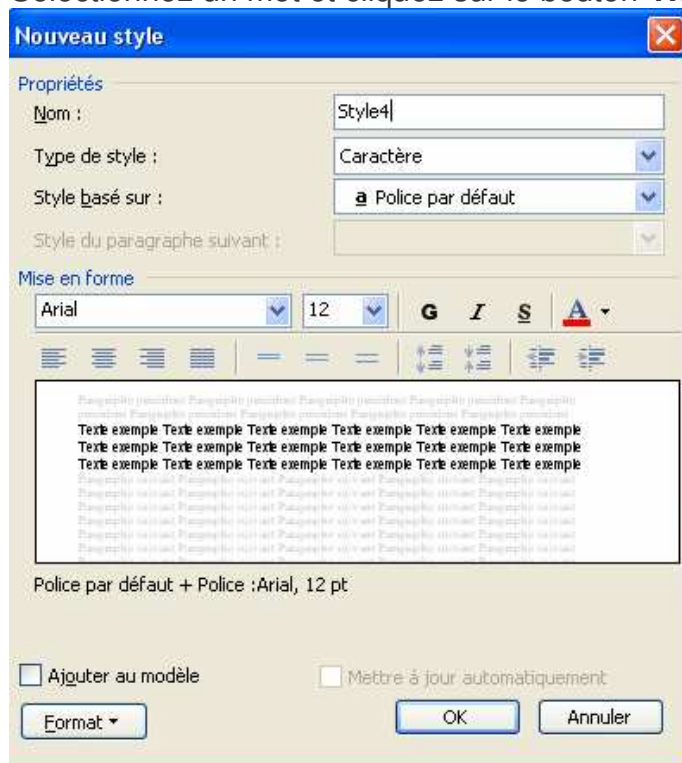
Sélectionnez un mot et cliquez sur le bouton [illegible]

Nouveau style

Propriétés

Nom : Style4

Type de style : Caractère

Style basé sur : a Police par défaut

Style du paragraphe suivant :

Mise en forme

Arial 12 G I S A

Paragraphe précédent Paragraphe précédent Paragraphe précédent Paragraphe précédent Paragraphe précédent Paragraphe précédent Paragraphe précédent Paragraphe précédent Paragraphe précédent Paragraphe précédent

Texte exemple Texte exemple Texte exemple Texte exemple Texte exemple Texte exemple Texte exemple Texte exemple Texte exemple Texte exemple Texte exemple Texte exemple Texte exemple Texte exemple Texte exemple Texte exemple Texte exemple Texte exemple

Paragraphe suivant Paragraphe suivant Paragraphe suivant Paragraphe suivant Paragraphe suivant Paragraphe suivant Paragraphe suivant Paragraphe suivant Paragraphe suivant Paragraphe suivant Paragraphe suivant Paragraphe suivant Paragraphe suivant Paragraphe suivant Paragraphe suivant Paragraphe suivant Paragraphe suivant Paragraphe suivant Paragraphe suivant Paragraphe suivant Paragraphe suivant Paragraphe suivant Paragraphe suivant Paragraphe suivant Paragraphe suivant Paragraphe suivant Paragraphe suivant Paragraphe suivant

Police par défaut + Police :Arial, 12 pt

Ajouter au modèle

Mettre à jour automatiquement

Format

OK

Annuler